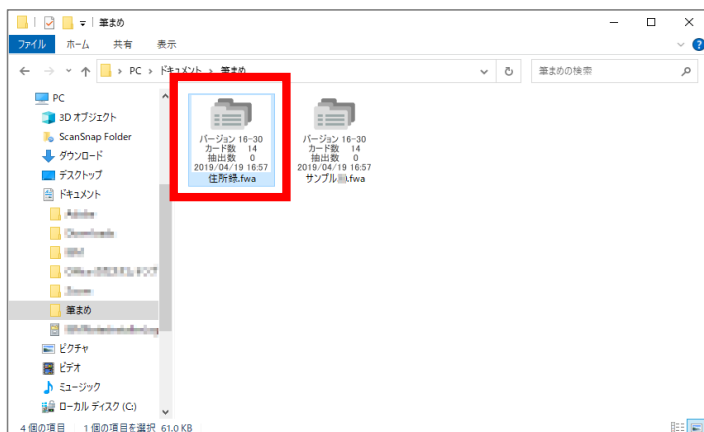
筆まめ

ファイル ホーム 共有 表示

PC › ドキュメント › 筆まめ

筆まめの検索

PC
3D オブジェクト
ScanSnap Folder
ダウンロード
デスクトップ
ドキュメント
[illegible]
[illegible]
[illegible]
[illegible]
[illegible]
筆まめ
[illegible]
ピクチャ
ビデオ
ミュージック
ローカル ディスク (C:)

バージョン 16-30
カード数 14
抽出数 0
2019/04/19 16:57
住所録.fwa

バージョン 16-30
カード数 14
抽出数 0
2019/04/19 16:57
サンプル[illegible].fwa

4 個の項目 1 個の項目を選択 61.0 KB